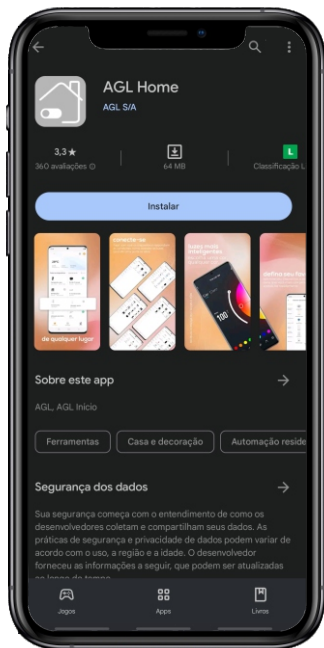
AGL Home

AGL S/A

3,3 ★
360 avaliações ⓘ

64 MB

L
Classificação L

Instalar

de qualquer lugar

conecte-se

Sobre este app

AGL, AGL Início

Ferramentas

Casa e decoração

Automação reside

Segurança dos dados

Sua segurança começa com o entendimento de como os desenvolvedores coletam e compartilham seus dados. As práticas de segurança e privacidade de dados podem variar de acordo com o uso, a região e a idade. O desenvolvedor forneceu as informações a seguir, que podem ser atualizadas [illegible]

Jogos

Apps

Livros